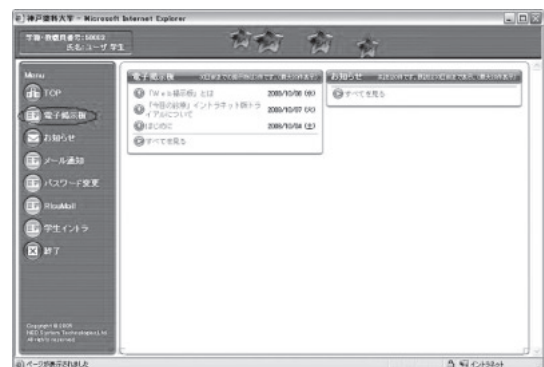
神戸薬科大学 - Microsoft Internet Explorer

学籍・教職員番号:50003
氏名:ユーザ 学生

Menu
TOP
電子掲示板
お知らせ
メール通知
パスワード変更
RicoMail
学生イントラ
終了

Copyright © 2005
NEC System Technologies,Ltd.
All rights reserved.

電子掲示板 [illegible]
「Web掲示板」とは 2005/10/06 (木)
「今回の試作」イントラネット新トライアルについて 2005/10/07 (金)
はじめに 2005/10/04 (土)
すべてを見る

お知らせ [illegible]
すべてを見る

ページが表示されました
イントラネット